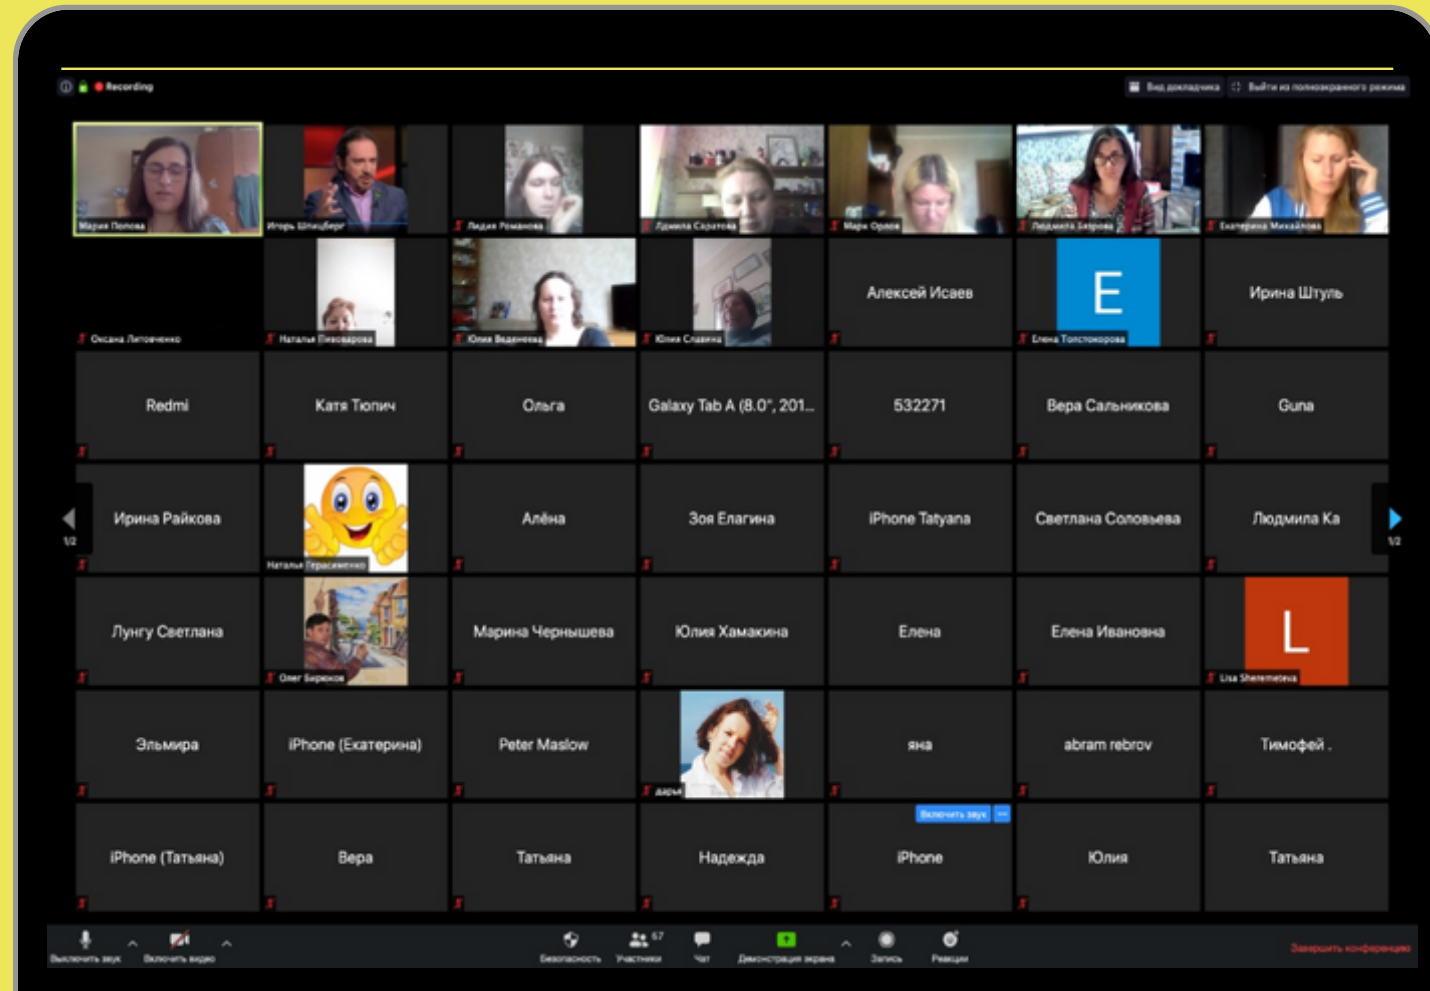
Recording

Вид докладчика
Выйти из полноэкранного режима

Мария Попова
Игорь Шпицберг
Лидия Романова
Луиза Саратова
Мария Орлова
Людмила Быкова
Екатерина Михайлова

Оксана Литовченко
Наталья Пивоварова
Юлия Веденеева
Юлия Славина
Алексей Исаев
E
Елена Толстоюрова
Ирина Штуль

Redmi
Катя Тюпич
Ольга
Galaxy Tab A (8.0", 201...
532271
Вера Сальникова
Guna

1/2
Ирина Райкова
Наталья Герасименко
Алёна
Зоя Елагина
iPhone Tatyana
Светлана Соловьева
Людмила Ка
1/2

Лунгу Светлана
Олег Борисов
Марина Чернышева
Юлия Хамакина
Елена
Елена Ивановна
L
Lisa Sheremeteva

Эльмира
iPhone (Екатерина)
Peter Maslow
дарья
яна
abram rebrov
Тимофей .

iPhone (Татьяна)
Вера
Татьяна
Надежда
Включить звук
iPhone
Юлия
Татьяна

Выключить звук
Включить видео
Безопасность
Участники 57
Чат
Демонстрация экрана
Запись
Реакции
Завершить конференцию